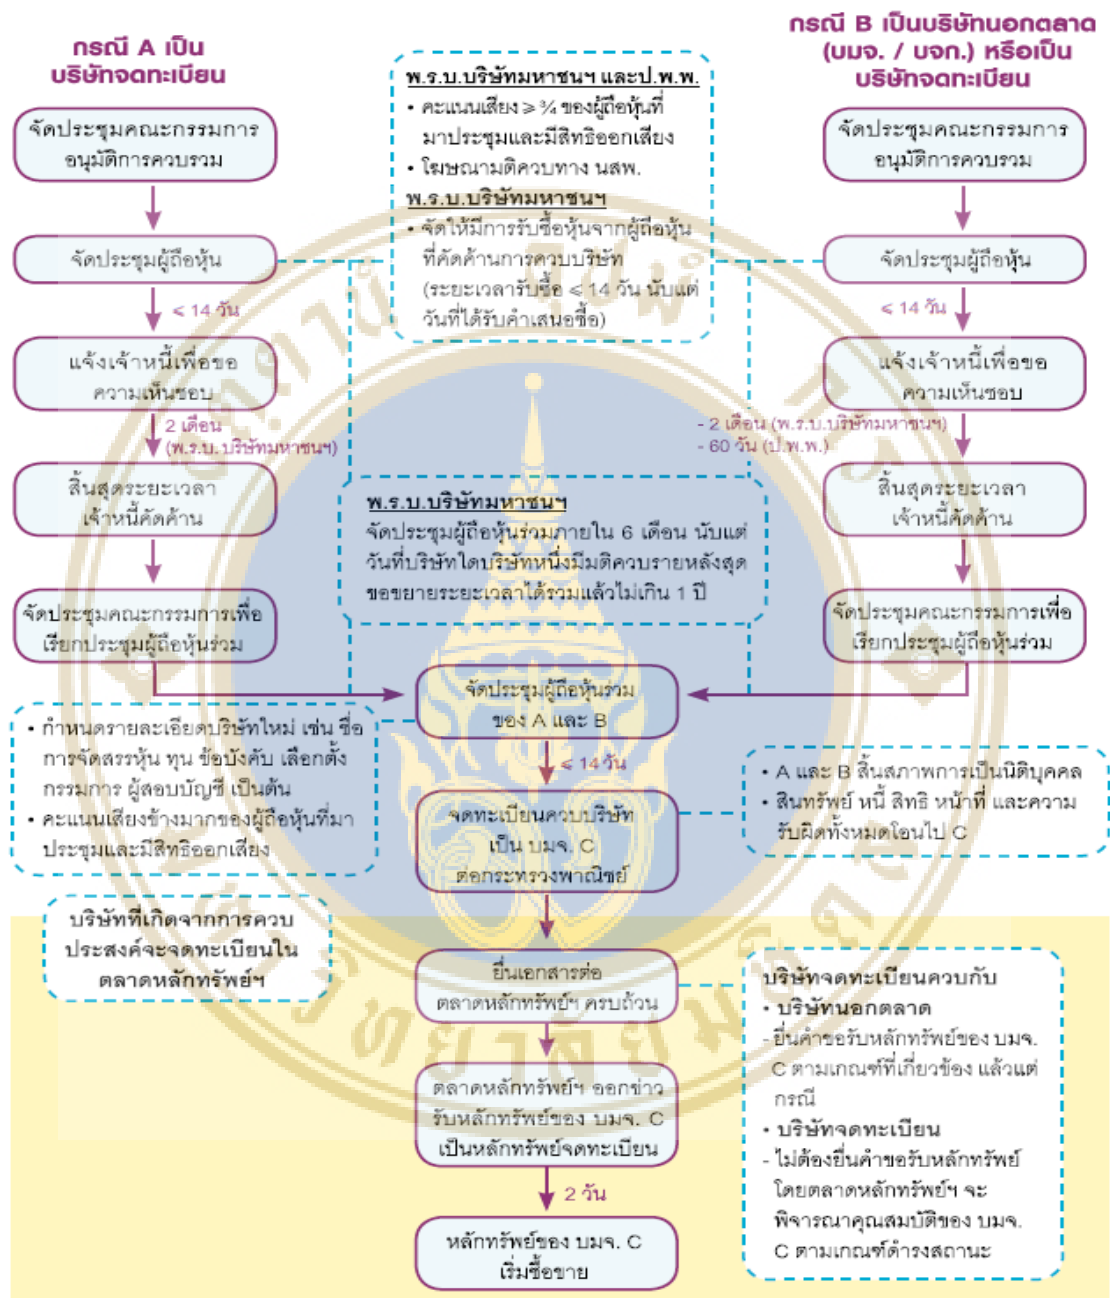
กรณี A เป็นบริษัทจดทะเบียน

จัดประชุมคณะกรรมการอนุมัติการควบรวม

จัดประชุมผู้ถือหุ้น

≤ 14 วัน

แจ้งเจ้าหนี้เพื่อขอความเห็นชอบ

2 เดือน (พ.ร.บ. บริษัทมหาชนฯ)

สิ้นสุดระยะเวลาเจ้าหนี้คัดค้าน

จัดประชุมคณะกรรมการเพื่อเรียกประชุมผู้ถือหุ้นร่วม

• กำหนดรายละเอียดบริษัทใหม่ เช่น ชื่อ การจัดสรรหุ้น ทุน ข้อบังคับ เลือกตั้งกรรมการ ผู้สอบบัญชี เป็นต้น
• คะแนนเสียงข้างมากของผู้ถือหุ้นที่มาประชุมและมีสิทธิออกเสียง

บริษัทที่เกิดจากการควบประสงค์จะจดทะเบียนในตลาดหลักทรัพย์ฯ

พ.ร.บ.บริษัทมหาชนฯ และป.พ.พ.
• คะแนนเสียง ≥ ¾ ของผู้ถือหุ้นที่มาประชุมและมีสิทธิออกเสียง
• โฆษณาผ่านสื่อทาง นสพ.
พ.ร.บ.บริษัทมหาชนฯ
• จัดให้มีการรับซื้อหุ้นจากผู้ถือหุ้นที่คัดค้านการควบบริษัท (ระยะเวลารับซื้อ ≤ 14 วัน นับแต่วันที่ได้รับคำเสนอซื้อ)

พ.ร.บ.บริษัทมหาชนฯ
จัดประชุมผู้ถือหุ้นร่วมภายใน 6 เดือน นับแต่วันที่บริษัทใดบริษัทหนึ่งมีมติครบรายหลังสุด ขอขยายระยะเวลาได้รวมแล้วไม่เกิน 1 ปี

จัดประชุมผู้ถือหุ้นร่วมของ A และ B

≤ 14 วัน

จดทะเบียนควบบริษัทเป็น บมจ. C ต่อกระทรวงพาณิชย์

ยื่นเอกสารต่อตลาดหลักทรัพย์ฯ ครบถ้วน

ตลาดหลักทรัพย์ฯ ออกข่าวรับหลักทรัพย์ของ บมจ. C เป็นหลักทรัพย์จดทะเบียน

2 วัน

หลักทรัพย์ของ บมจ. C เริ่มซื้อขาย

กรณี B เป็นบริษัทนอกตลาด (บมจ. / บจก.) หรือเป็นบริษัทจดทะเบียน

จัดประชุมคณะกรรมการอนุมัติการควบรวม

จัดประชุมผู้ถือหุ้น

≤ 14 วัน

แจ้งเจ้าหนี้เพื่อขอความเห็นชอบ

- 2 เดือน (พ.ร.บ.บริษัทมหาชนฯ)
- 60 วัน (ป.พ.พ.)

สิ้นสุดระยะเวลาเจ้าหนี้คัดค้าน

จัดประชุมคณะกรรมการเพื่อเรียกประชุมผู้ถือหุ้นร่วม

• A และ B สิ้นสภาพการเป็นนิติบุคคล
• สินทรัพย์ หนี้ สิทธิ หน้าที่ และความรับผิดทั้งหมดโอนไป C

บริษัทจดทะเบียนควบกับ
• บริษัทนอกตลาด
- ยื่นคำขอรับหลักทรัพย์ของ บมจ. C ตามเกณฑ์ที่เกี่ยวข้อง แล้วแต่กรณี
• บริษัทจดทะเบียน
- ไม่ต้องยื่นคำขอรับหลักทรัพย์ โดยตลาดหลักทรัพย์ฯ จะพิจารณาคุณสมบัติของ บมจ. C ตามเกณฑ์ดำรงสถานะ